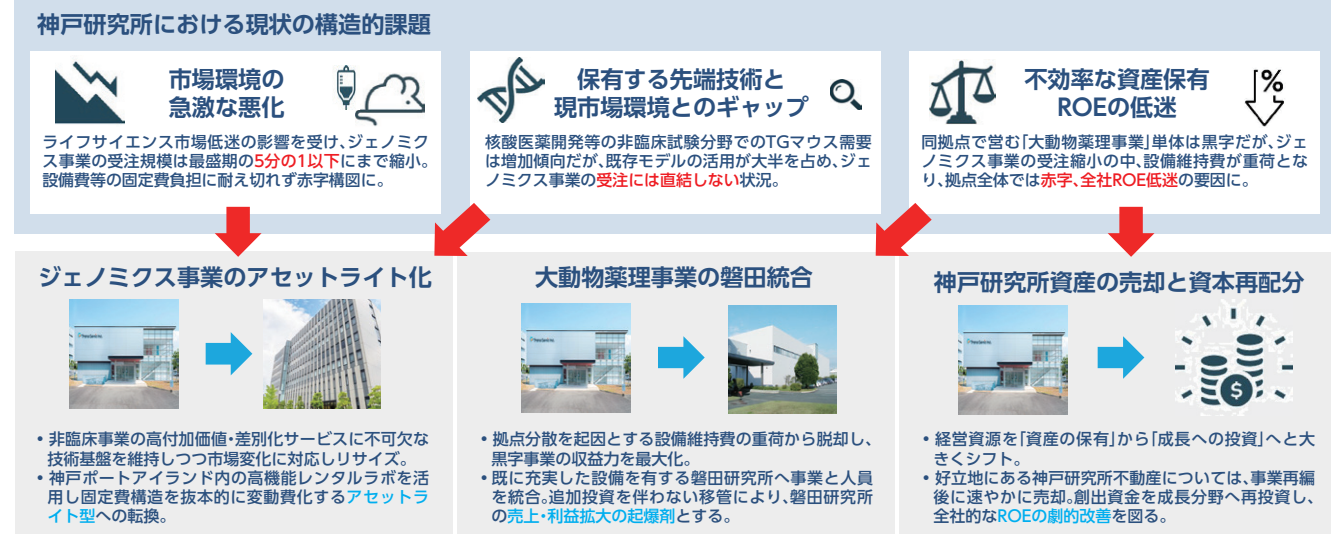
神戸研究所における現状の構造的課題

市場環境の急激な悪化

ライフサイエンス市場低迷の影響を受け、ジェノミクス事業の受注規模は最盛期の5分の1以下にまで縮小。設備費等の固定費負担に耐え切れず赤字構図に。

保有する先端技術と現市場環境とのギャップ

核酸医薬開発等の非臨床試験分野でのTGマウス需要は増加傾向だが、既存モデルの活用が大半を占め、ジェノミクス事業の受注には直結しない状況。

不効率な資産保有 ROEの低迷

%

同拠点で営む「大動物薬理事業」単体は黒字だが、ジェノミクス事業の受注縮小の中、設備維持費が重荷となり、拠点全体では赤字、全社ROE低迷の要因に。

ジェノミクス事業のアセットライト化

• 非臨床事業の高付加価値・差別化サービスに不可欠な技術基盤を維持しつつ市場変化に対応しリサイズ。
• 神戸ポートアイランド内の高機能レンタルラボを活用し固定費構造を抜本的に変動費化するアセットライト型への転換。

大動物薬理事業の磐田統合

• 拠点分散を起因とする設備維持費の重荷から脱却し、黒字事業の収益力を最大化。
• 既に充実した設備を有する磐田研究所へ事業と人員を統合。追加投資を伴わない移管により、磐田研究所の売上・利益拡大の起爆剤とする。

神戸研究所資産の売却と資本再配分

$

• 経営資源を「資産の保有」から「成長への投資」へと大きくシフト。
• 好立地にある神戸研究所不動産については、事業再編後に速やかに売却。創出資金を成長分野へ再投資し、全社的なROEの劇的改善を図る。